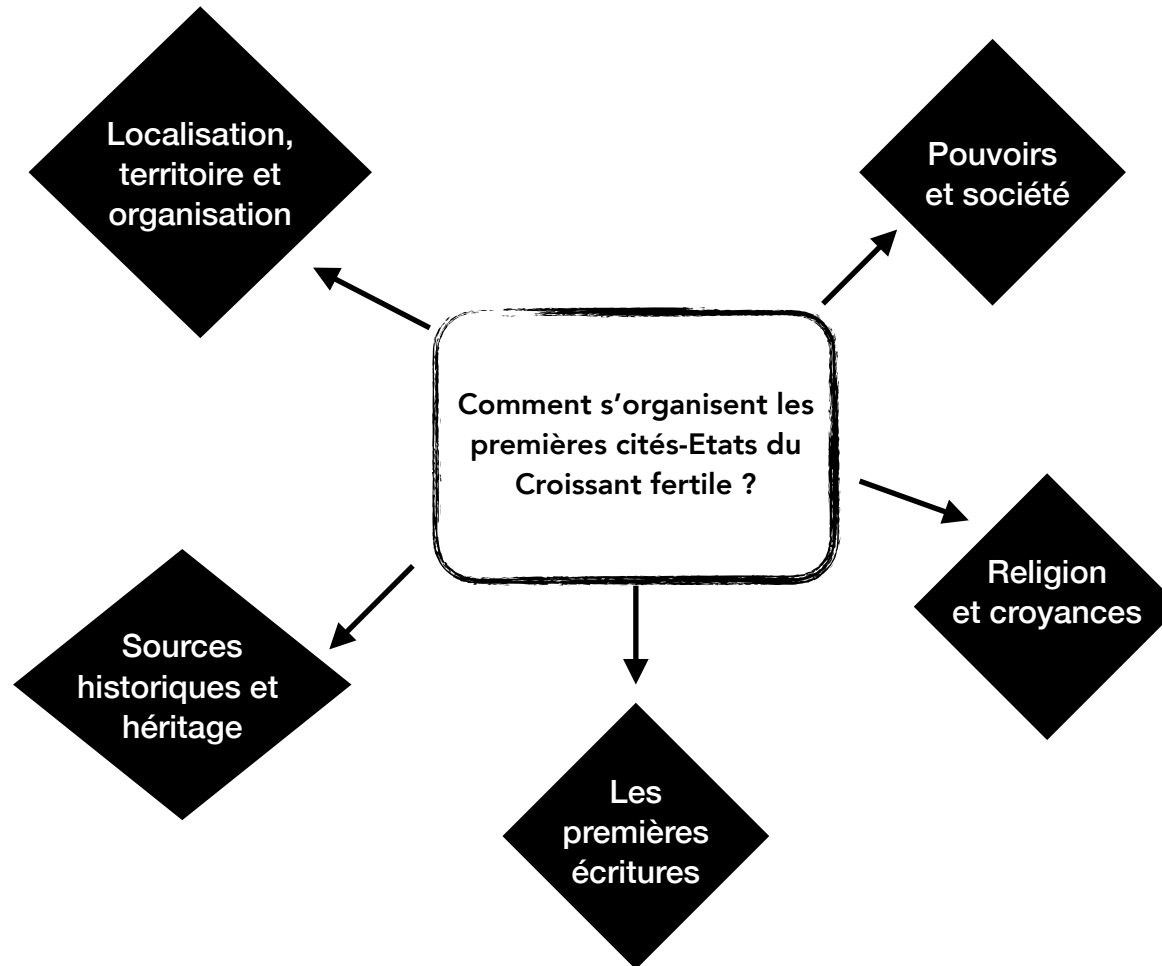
Localisation, territoire et organisation

Pouvoirs et société

Comment s'organisent les premières cités-Etats du Croissant fertile ?

Religion et croyances

Sources historiques et héritage

Les premières écritures